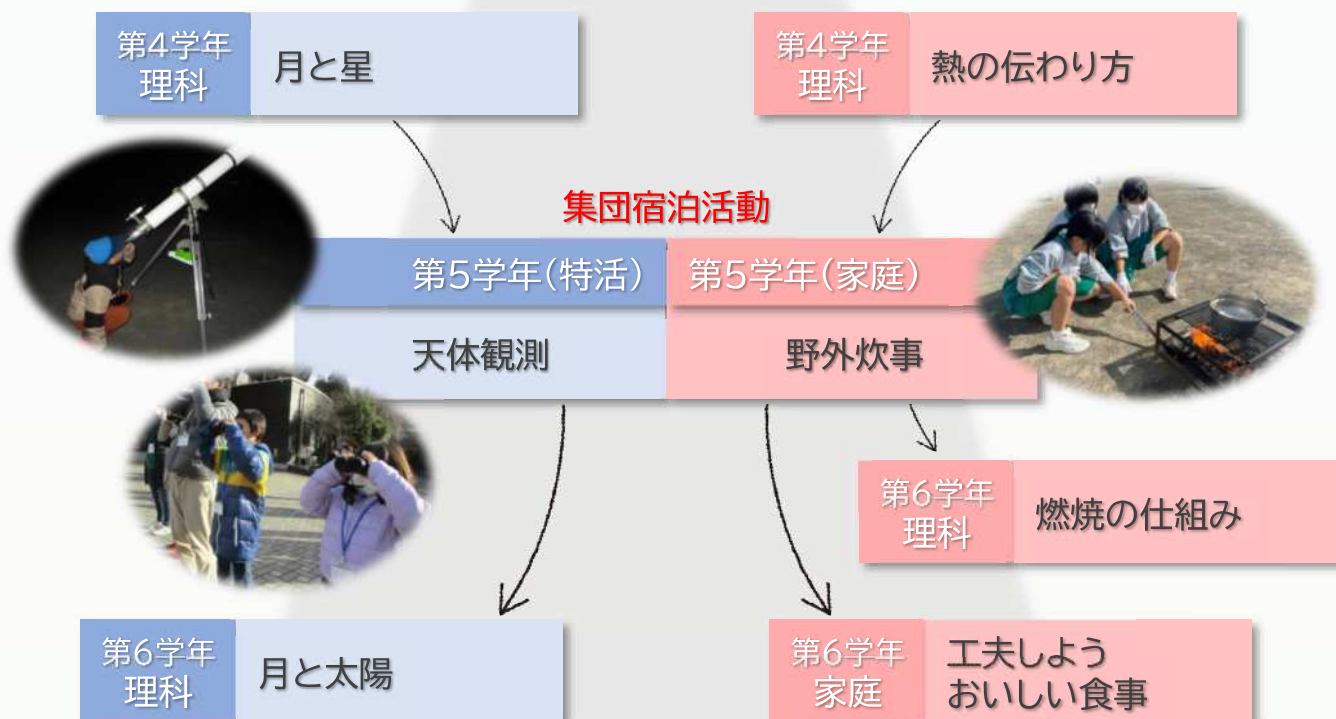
第4学年
理科

月と星

第4学年
理科

熱の伝わり方

集団宿泊活動

第5学年（特活）

天体観測

第5学年（家庭）

野外炊事

第6学年
理科

燃焼の仕組み

第6学年
理科

月と太陽

第6学年
家庭

工夫しよう
おいしい食事